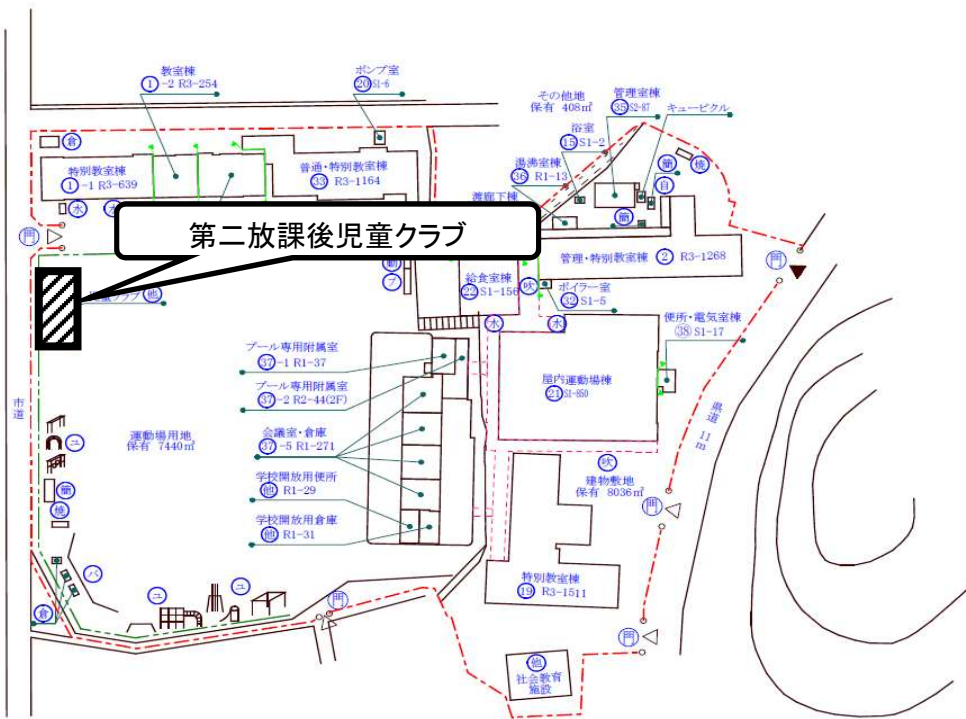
教室棟
①-2 R3-254

ポンプ室
⑳S1-6

その他地
保有 408㎡

管理室棟
㉟S2-87

キュービクル

浴室
⑮S1-2

湯沸室棟
㊱R1-13

渡廊下棟

倉

特別教室棟
①-1 R3-639

普通・特別教室棟
㉝R3-1164

水

第二放課後児童クラブ

門

管理・特別教室棟 ② R3-1268

給食室棟
㉒S1-156

ボイラー室
㉜S1-5

⑦

吹

水

水

便所・電気室棟
㊳S1-17

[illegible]クラブ 他

プール専用附属室
㊲-1 R1-37

プール専用附属室
㊲-2 R2-44(2F)

屋内運動場棟
㉑S1-850

市道

運動場用地
保有 7440㎡

会議室・倉庫
㊲-5 R1-271

県道
11 m

学校開放用便所
他 R1-29

吹

建物敷地
保有 8036㎡

学校開放用倉庫
他 R1-31

門

特別教室棟
⑲R3-1511

門

門

他
社会教育
施設

門